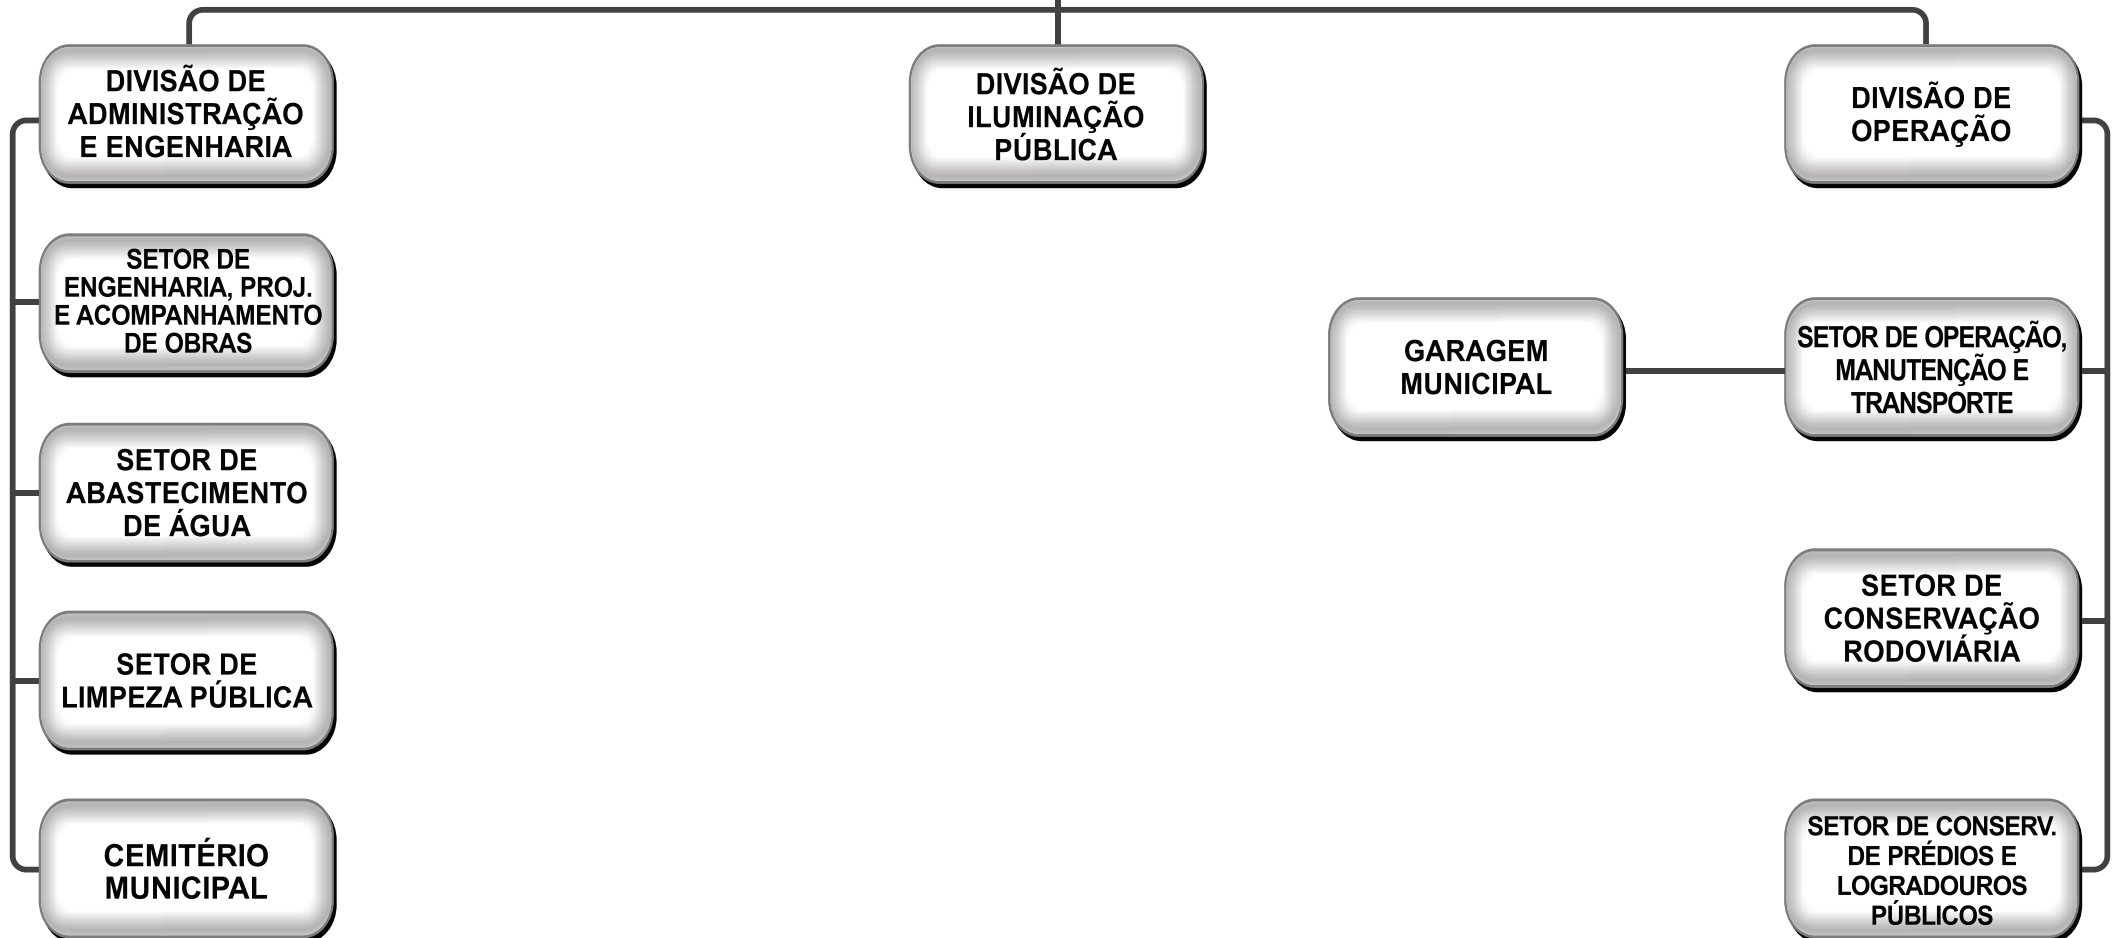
DIVISÃO DE ADMINISTRAÇÃO E ENGENHARIA

DIVISÃO DE ILUMINAÇÃO PÚBLICA

DIVISÃO DE OPERAÇÃO

SETOR DE ENGENHARIA, PROJ. E ACOMPANHAMENTO DE OBRAS

SETOR DE ABASTECIMENTO DE ÁGUA

SETOR DE LIMPEZA PÚBLICA

CEMITÉRIO MUNICIPAL

GARAGEM MUNICIPAL

SETOR DE OPERAÇÃO, MANUTENÇÃO E TRANSPORTE

SETOR DE CONSERVAÇÃO RODOVIÁRIA

SETOR DE CONSERV. DE PRÉDIOS E LOGRADOUROS PÚBLICOS